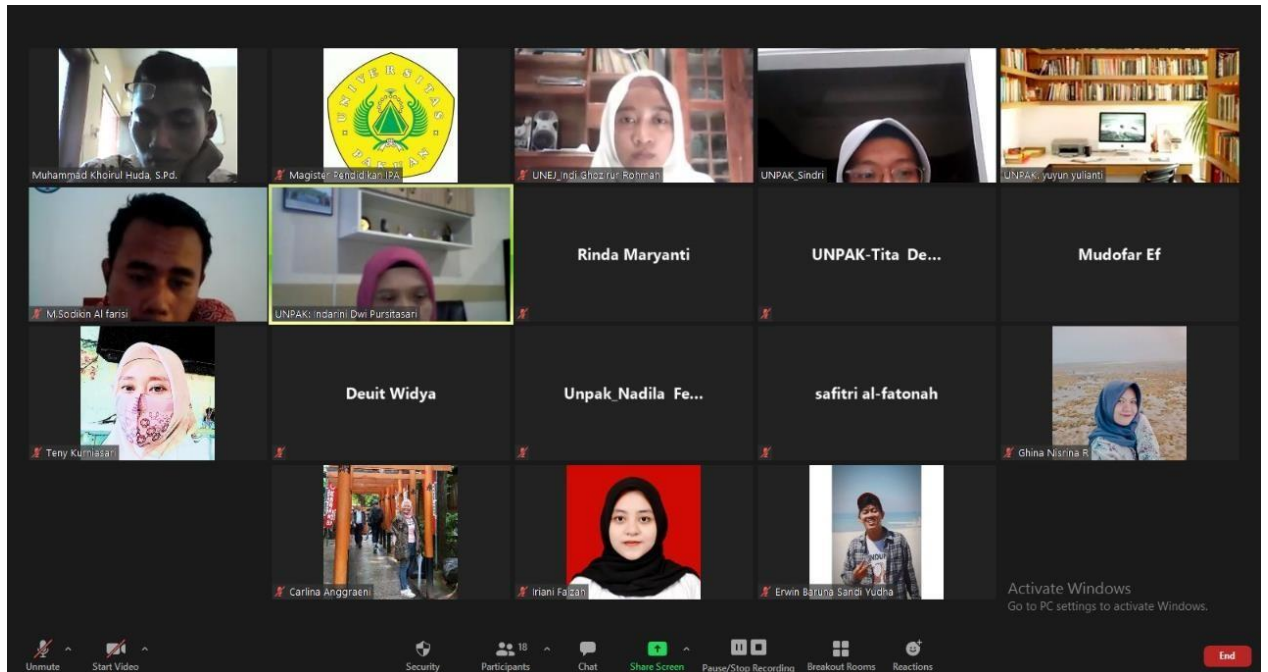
Muhammad Khoirul Huda, S.Pd.

UNIVERSITAS PAKUAN

Magister Pendidikan IPA

UNEJ_Indi Ghozirur Rohmah

UNPAK_Sindri

UNPAK_yuyun yulianti

M.Sodikin Al farisi

UNPAK: Indarini Dwi Pursitasari

Rinda Maryanti

UNPAK-Tita De...

Mudofar Ef

Teny Kurniasari

Deuit Widya

Unpak_Nadila Fe...

safitri al-fatonah

Ghina Nisrina R

Carlina Anggraeni

Iriani Faizah

Erwin Baruna Sandi Yudha

Activate Windows
Go to PC settings to activate Windows.

Unmute

Start Video

Security

18

Participants

Chat

Share Screen

Pause/Stop Recording

Breakout Rooms

Reactions

End